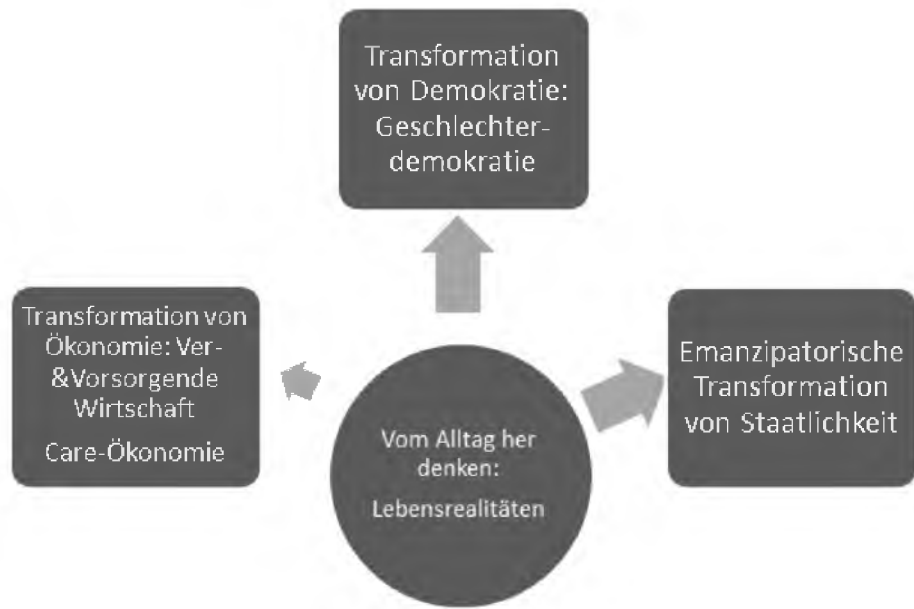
Transformation von Demokratie: Geschlechterdemokratie

Transformation von Ökonomie: Ver-&Vorsorgende Wirtschaft

Care-Ökonomie

Vom Alltag her denken:

Lebensrealitäten

Emanzipatorische Transformation von Staatlichkeit